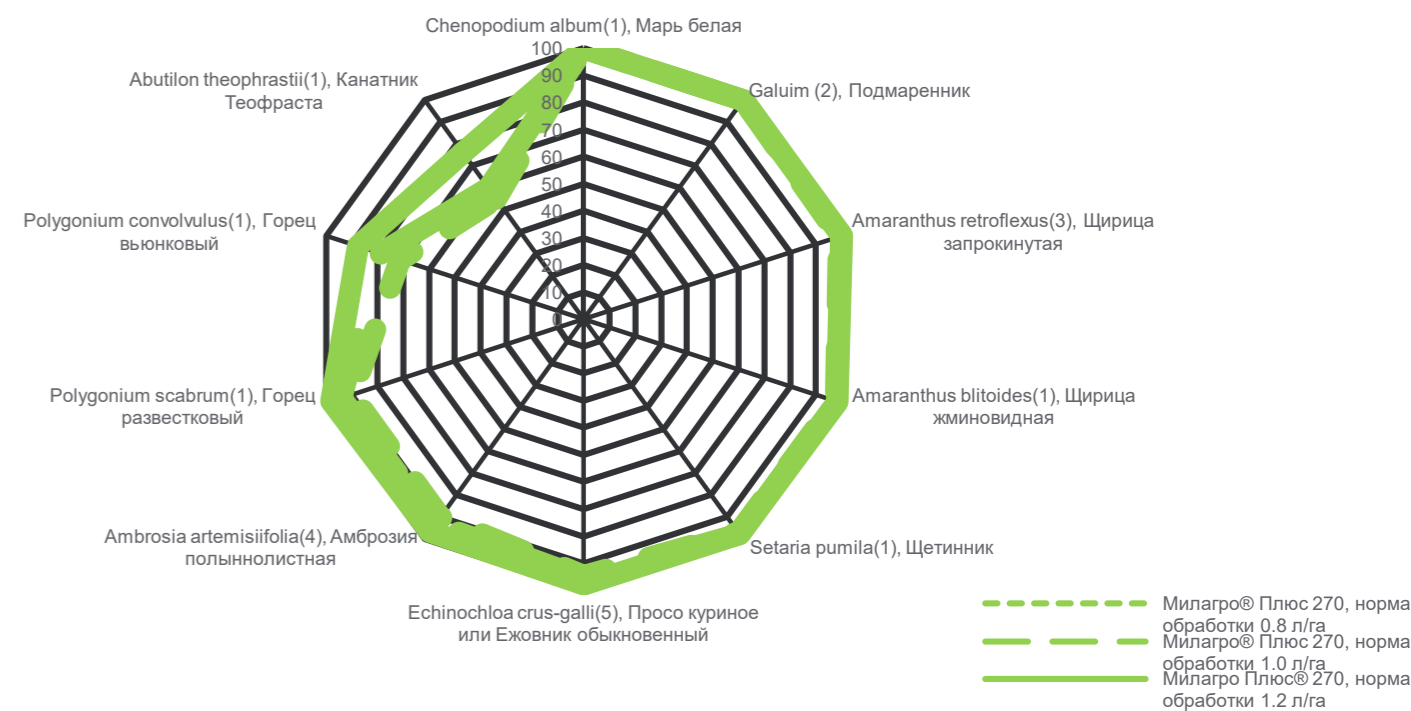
Chenopodium album(1), Марь белая

100
90
80
70
60
50
40
30
20
10
0

Galuim (2), Подмаренник

Amaranthus retroflexus(3), Щирица запрокинутая

Amaranthus blitoides(1), Щирица жминовидная

Setaria pumila(1), Щетинник

Echinochloa crus-galli(5), Просо куриное или Ежовник обыкновенный

Ambrosia artemisiifolia(4), Амброзия полыннолистная

Polygonium scabrum(1), Горец развестковый

Polygonium convolvulus(1), Горец вьюнковый

Abutilon theophrastii(1), Канатник Теофраста

Милагро® Плюс 270, норма обработки 0.8 л/га

Милагро® Плюс 270, норма обработки 1.0 л/га

Милагро Плюс® 270, норма обработки 1.2 л/га